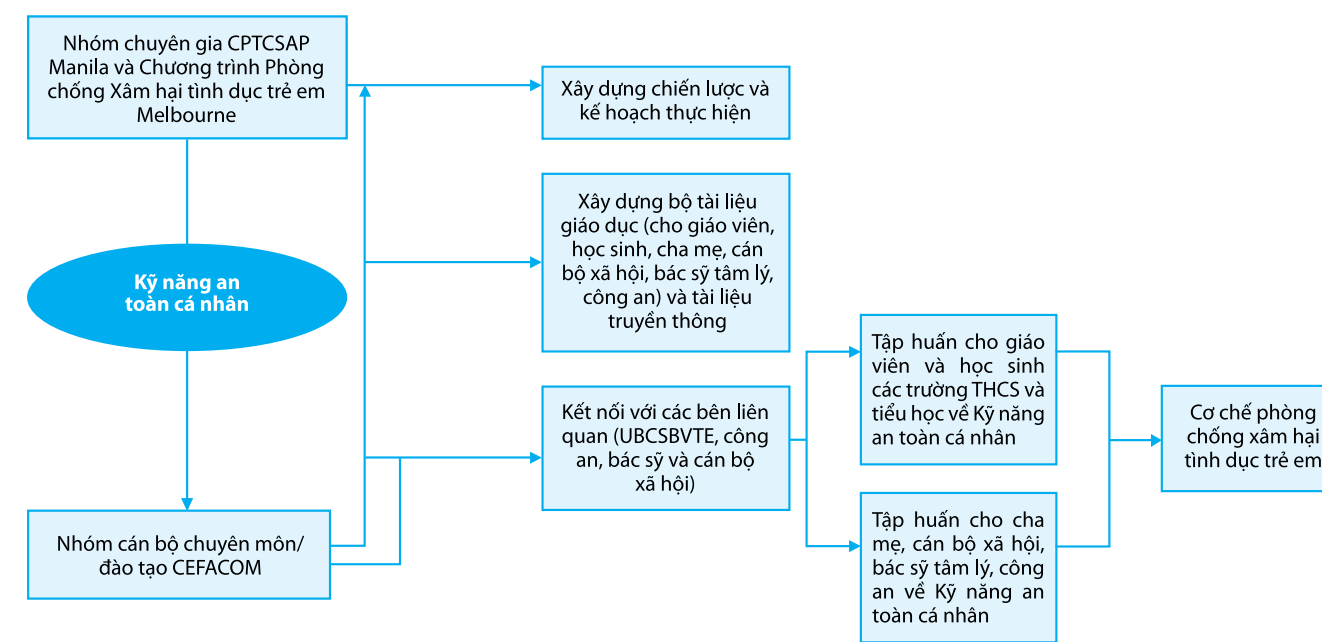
Nhóm chuyên gia CPTCSAP Manila và Chương trình Phòng chống Xâm hại tình dục trẻ em Melbourne

Kỹ năng an toàn cá nhân

Nhóm cán bộ chuyên môn/ đào tạo CEFACOM

Xây dựng chiến lược và kế hoạch thực hiện

Xây dựng bộ tài liệu giáo dục (cho giáo viên, học sinh, cha mẹ, cán bộ xã hội, bác sỹ tâm lý, công an) và tài liệu truyền thông

Kết nối với các bên liên quan (UBCSBVTE, công an, bác sỹ và cán bộ xã hội)

Tập huấn cho giáo viên và học sinh các trường THCS và tiểu học về Kỹ năng an toàn cá nhân

Tập huấn cho cha mẹ, cán bộ xã hội, bác sỹ tâm lý, công an về Kỹ năng an toàn cá nhân

Cơ chế phòng chống xâm hại tình dục trẻ em